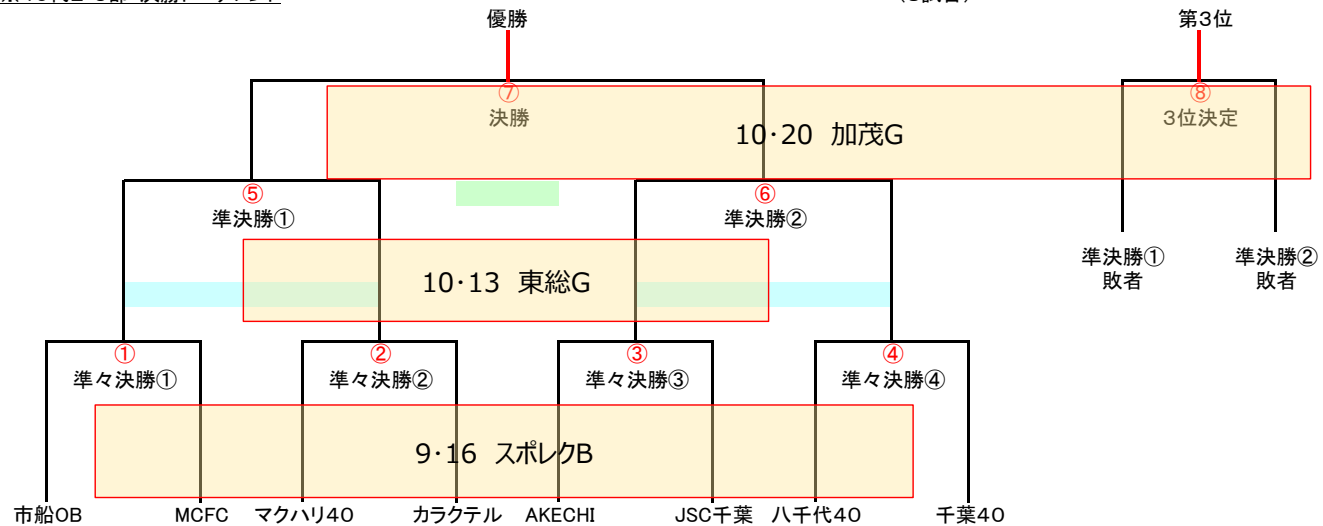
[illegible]

優勝

(8試合)

第3位

⑦
決勝

10·20 加茂G

⑧
3位決定

⑤
準決勝①

⑥
準決勝②

準決勝①
敗者

準決勝②
敗者

10·13 東総G

①
準々決勝①

②
準々決勝②

③
準々決勝③

④
準々決勝④

9·16 スポレクB

市船OB
MCFC
マクハリ40
カラクテル
AKECHI
JSC千葉
八千代40
千葉40